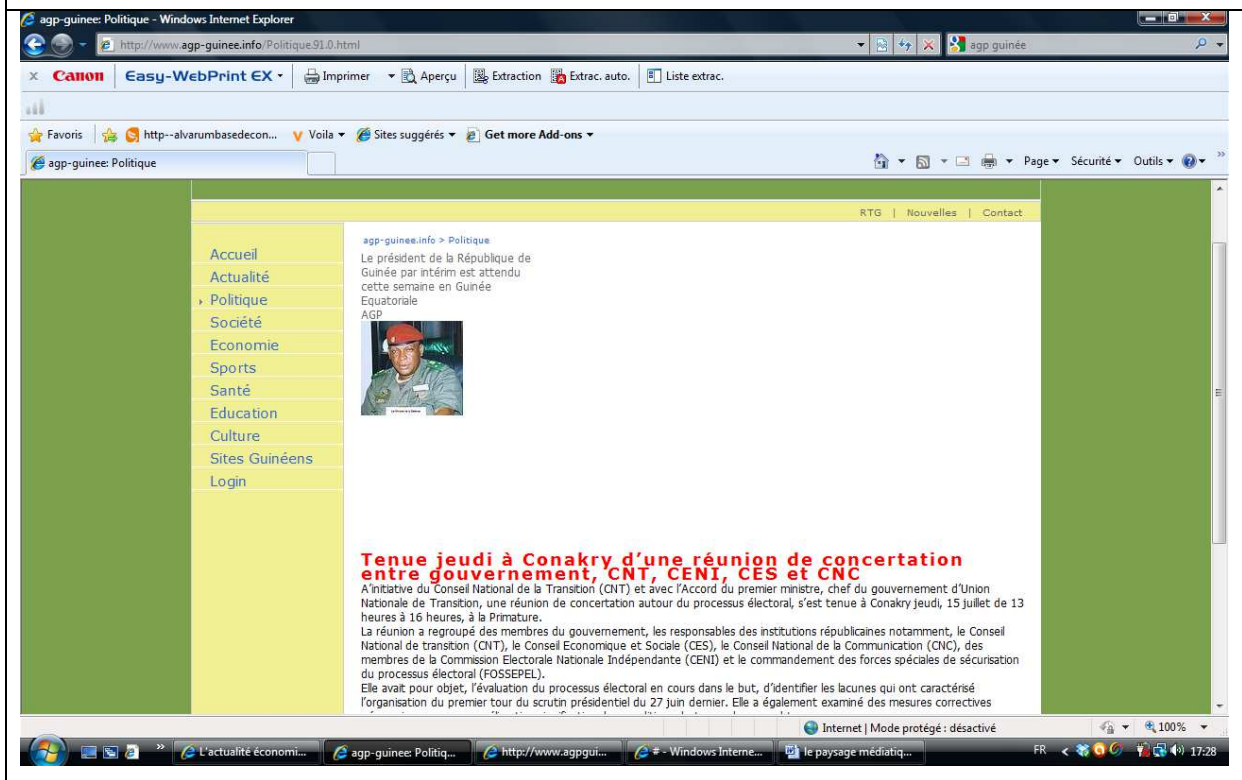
agp-guinee: Politique - Windows Internet Explorer

http://www.agp-guinee.info/Politique.91.0.html

agp guinée

Canon Easy-WebPrint EX Imprimer Aperçu Extraction Extrac. auto. Liste extrac.

Favoris http--alvarumbasedecon... Voila Sites suggérés Get more Add-ons

agp-guinee: Politique

Page Sécurité Outils

RTG | Nouvelles | Contact

Accueil
Actualité
Politique
Société
Economie
Sports
Santé
Education
Culture
Sites Guinéens
Login

agp-guinee.info > Politique

Le président de la République de Guinée par intérim est attendu cette semaine en Guinée Equatoriale
AGP

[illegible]

Tenue jeudi à Conakry d'une réunion de concertation entre gouvernement, CNT, CENI, CES et CNC

A'initiative du Conseil National de la Transition (CNT) et avec l'Accord du premier ministre, chef du gouvernement d'Union Nationale de Transition, une réunion de concertation autour du processus électoral, s'est tenue à Conakry jeudi, 15 juillet de 13 heures à 16 heures, à la Primature.

La réunion a regroupé des membres du gouvernement, les responsables des institutions républicaines notamment, le Conseil National de transition (CNT), le Conseil Economique et Sociale (CES), le Conseil National de la Communication (CNC), des membres de la Commission Electorale Nationale Indépendante (CENI) et le commandement des forces spéciales de sécurisation du processus électoral (FOSSEPEL).

Elle avait pour objet, l'évaluation du processus électoral en cours dans le but, d'identifier les lacunes qui ont caractérisé l'organisation du premier tour du scrutin présidentiel du 27 juin dernier. Elle a également examiné des mesures correctives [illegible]

Internet | Mode protégé : désactivé 100%

L'actualité économi... agp-guinee: Politiq... http://www.agpgui... # - Windows Interne... le paysage médiatiq... FR 17:28